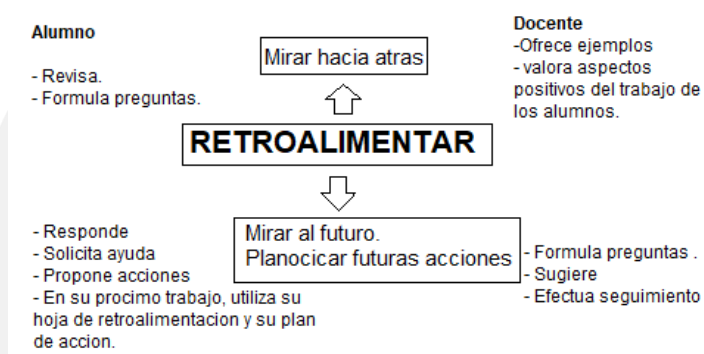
Alumno

- Revisa.
- Formula preguntas.

Mirar hacia atras

Docente
-Ofrece ejemplos
- valora aspectos positivos del trabajo de los alumnos.

RETROALIMENTAR

- Responde
- Solicita ayuda
- Propone acciones
- En su procimo trabajo, utiliza su hoja de retroalimentacion y su plan de accion.

Mirar al futuro.
Planocicar futuras acciones

- Formula preguntas .
- Sugiere
- Efectua seguimiento